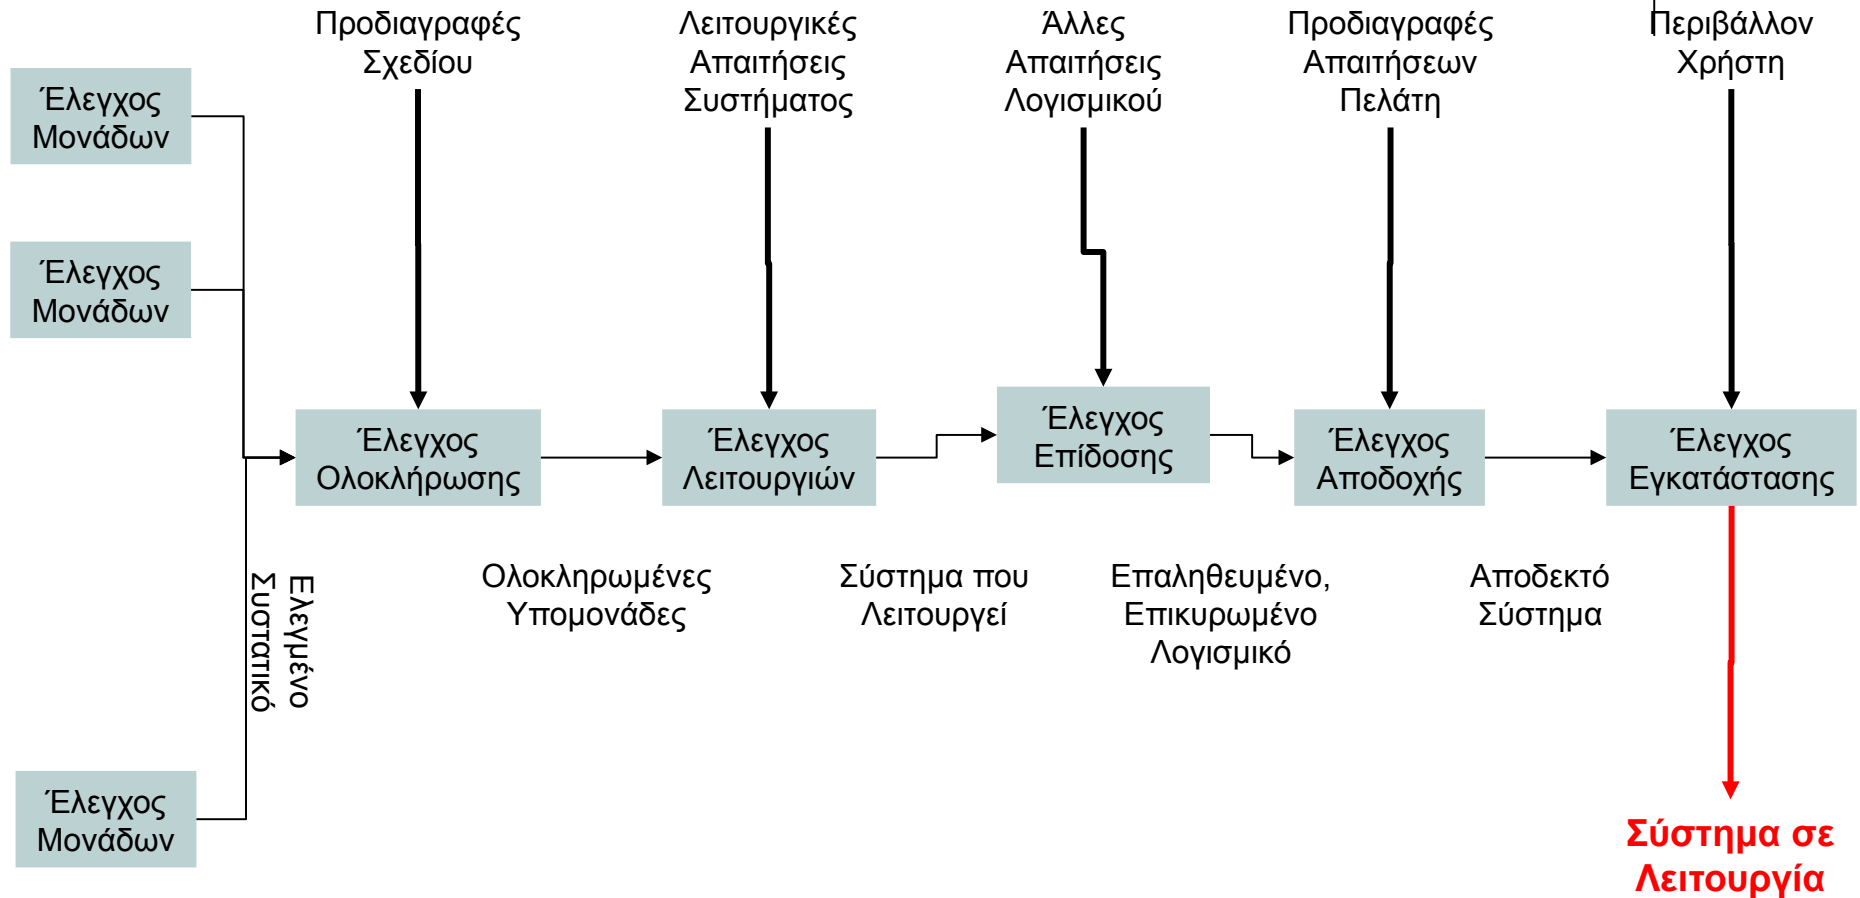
Προδιαγραφές Σχεδίου

Λειτουργικές Απαιτήσεις Συστήματος

Άλλες Απαιτήσεις Λογισμικού

Προδιαγραφές Απαιτήσεων Πελάτη

Περιβάλλον Χρήστη

Έλεγχος Μονάδων

Έλεγχος Μονάδων

Έλεγχος Ολοκλήρωσης

Έλεγχος Λειτουργιών

Έλεγχος Επίδοσης

Έλεγχος Αποδοχής

Έλεγχος Εγκατάστασης

Ελεγμένο Συστατικό

Ολοκληρωμένες Υπομονάδες

Σύστημα που Λειτουργεί

Επαληθευμένο, Επικυρωμένο Λογισμικό

Αποδεκτό Σύστημα

Έλεγχος Μονάδων

Σύστημα σε Λειτουργία